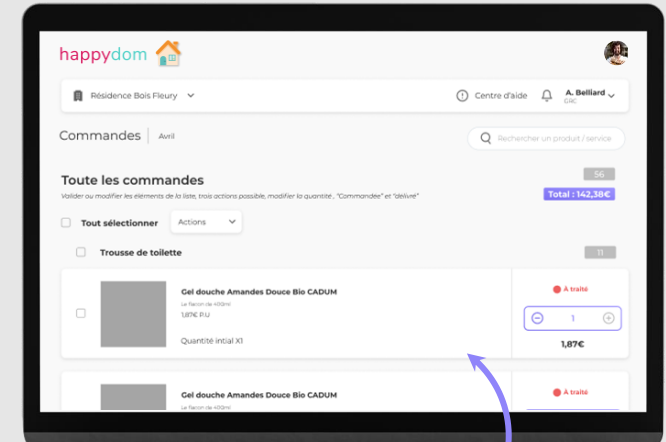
happydom

Résidence Bois Fleury

Centre d'aide

A. Belliard
GRC

Commandes | Avril

Rechercher un produit / service

Toute les commandes

56

Valider ou modifier les éléments de la liste, trois actions possible, modifier la quantité , "Commandée" et "delivré"

Total : 142,38€

Tout sélectionner

Actions

Trousse de toilette

11

Gel douche Amandes Douce Bio CADUM

Le flacon de 400ml

1,87€ P.U

Quantité intial X1

À traité

1

1,87€

Gel douche Amandes Douce Bio CADUM

Le flacon de 400ml

À traité